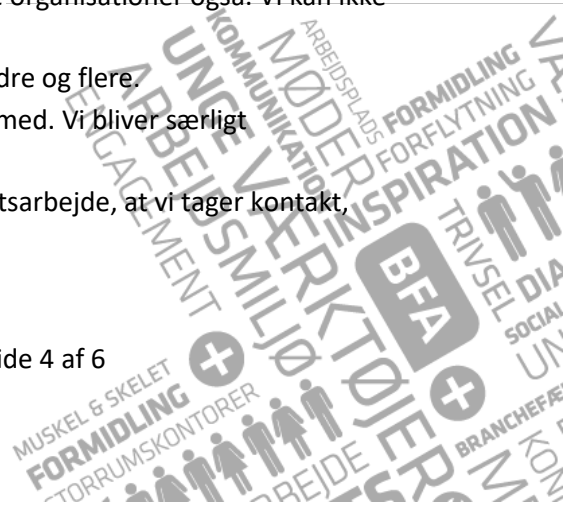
organisationer også. Vi kan ikke

dre og flere.

med. Vi bliver særligt

tsarbejde, at vi tager kontakt,

ide 4 af 6

UNGE
KOMMUNIKATION
ARBEJDSPLADS
MØDER
FORMIDLING
FORFLYTNING
VÆRKTØJER
INSPIRATION
ARBEJDSMILJØ
ENGAGEMENT
TRIVSEL
BFA
DIA
SOCIAL
MUSKEL & SKELET
FORMIDLING
STORRUMSKONTORER
ARBEJDE
BRANCHEFÆ